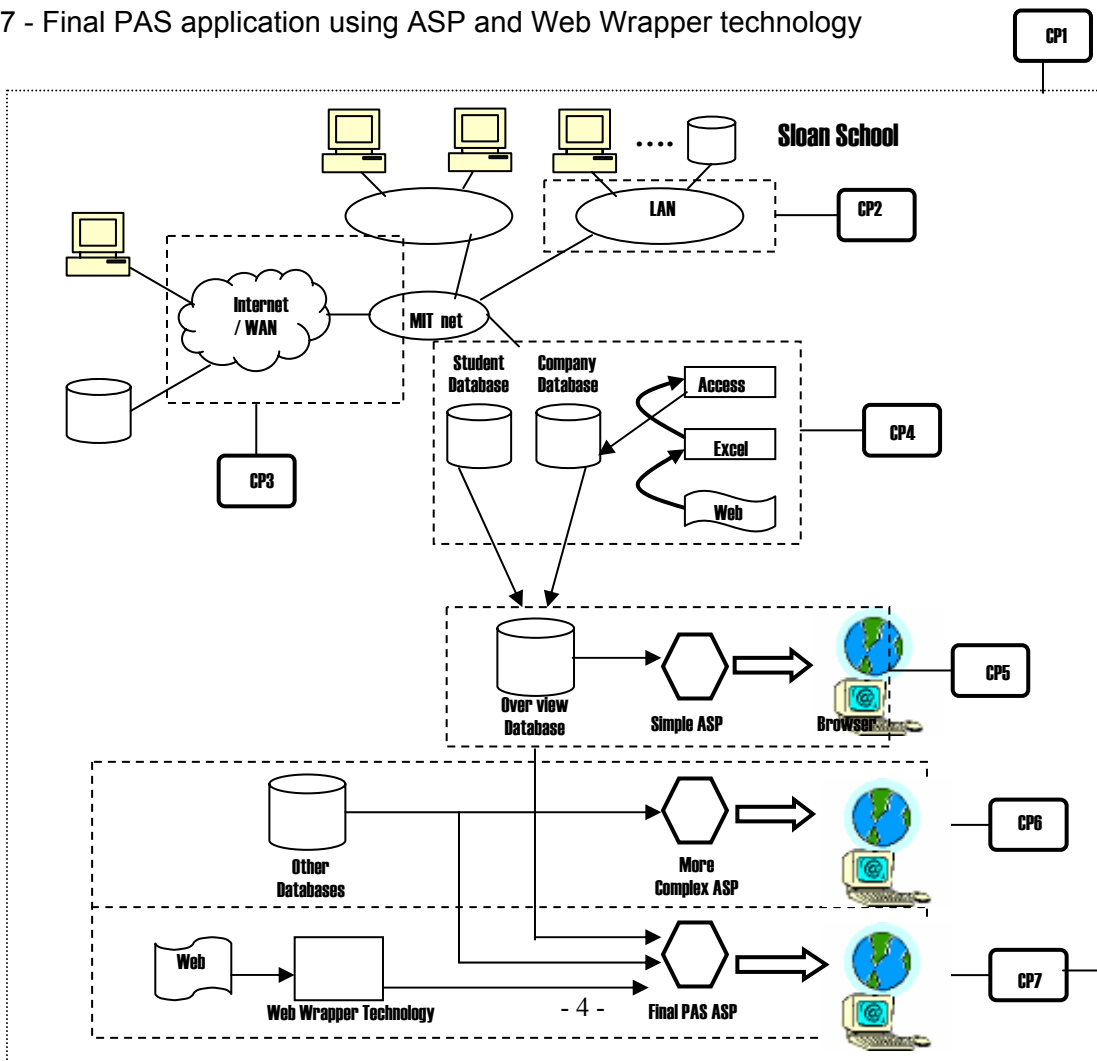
7 - Final PAS application using ASP and Web Wrapper technology

CP1

....

Sloan School

LAN

CP2

Internet / WAN

MIT net

Student Database

Company Database

Access

Excel

Web

CP4

CP3

Over view Database

Simple ASP

Browser

CP5

Other Databases

More Complex ASP

CP6

Web

Web Wrapper Technology

Final PAS ASP

CP7

- 4 -